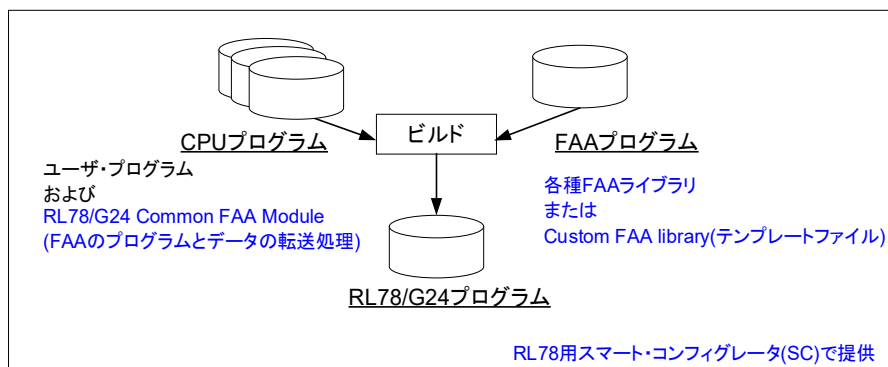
CPUプログラム

ビルド

FAAプログラム

ユーザ・プログラム
および
RL78/G24 Common FAA Module
(FAAのプログラムとデータの転送処理)

各種FAAライブラリ
または
Custom FAA library(テンプレートファイル)

RL78/G24プログラム

RL78用スマート・コンフィグレータ(SC)で提供